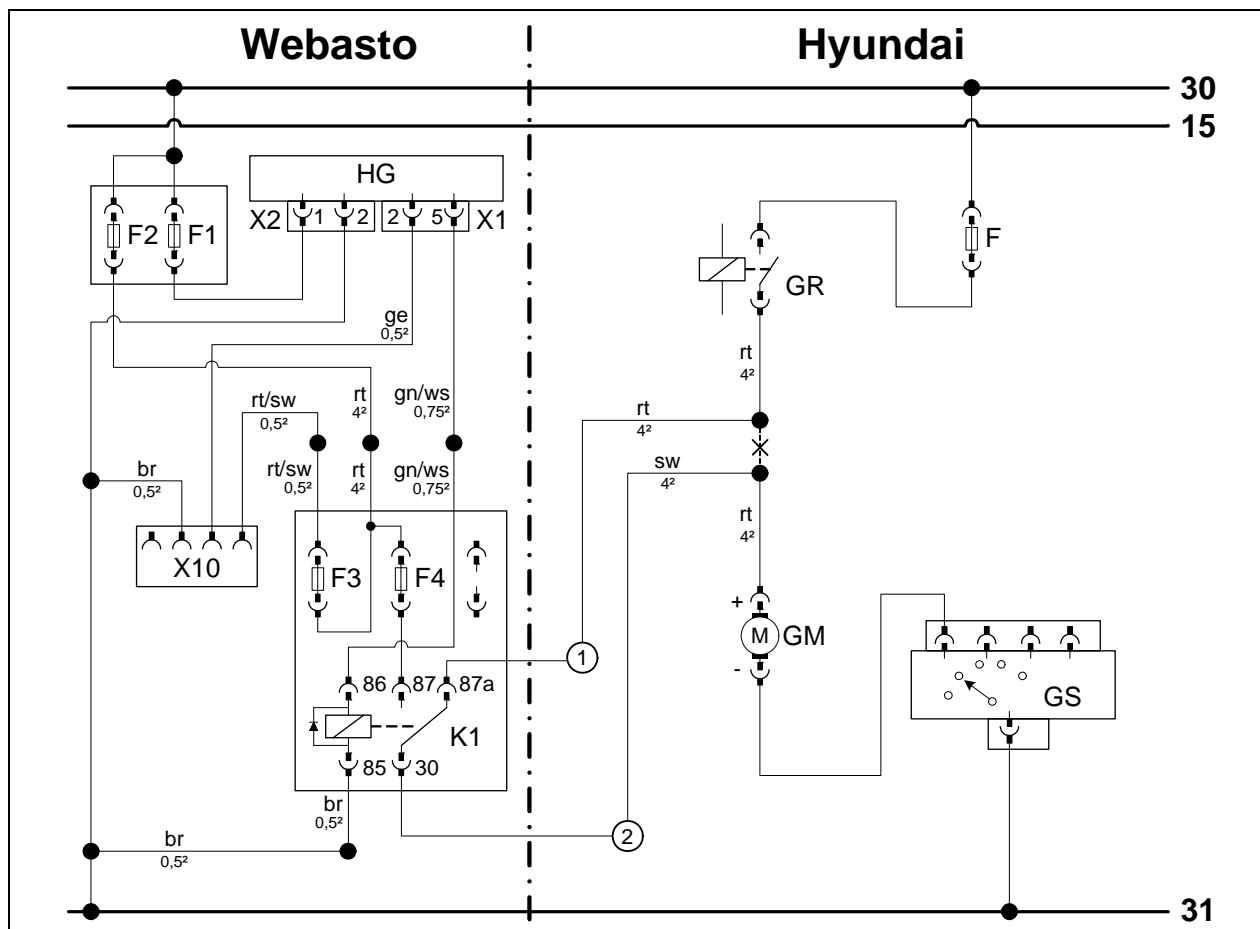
Webasto

Hyundai

30

15

HG

X2 1 2

2 5 X1

F2 F1

F

GR

ge
0,5²

rt
4²

rt/sw
0,5²

rt
4²

gn/ws
0,75²

rt
4²

rt/sw
0,5²

rt
4²

gn/ws
0,75²

sw
4²

br
0,5²

rt
4²

X10

F3

F4

+

M GM

-

GS

86 87 87a

1

K1

85 30

br
0,5²

2

br
0,5²

31